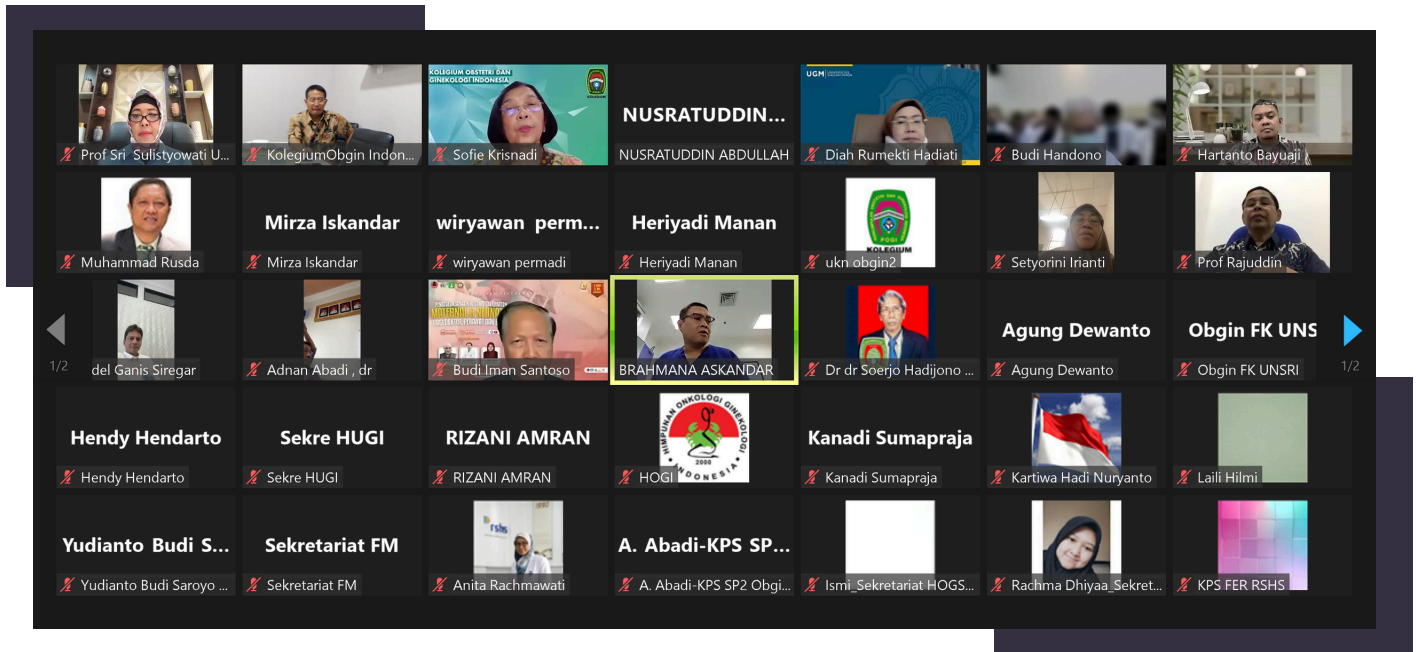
Prof Sri Sulistyowati U...

KolegiumObgin Indon...

KOLEGIUM OBSTETRI DAN GINEKOLOGI INDONESIA
Sofie Krisnadi

NUSRATUDDIN...
NUSRATUDDIN ABDULLAH

UGM
Diah Rumekti Hadiati

Budi Handono

Hartanto Bayuaji

Muhammad Rusda

Mirza Iskandar
Mirza Iskandar

wiryawan perm...
wiryawan permadi

Heriyadi Manan
Heriyadi Manan

KOLEGIUM
ukn obgin2

Setyorini Irianti

Prof Rajuddin

1/2

del Ganis Siregar

Adnan Abadi , dr

Budi Iman Santoso

BRAHMANA ASKANDAR

Dr dr Soerjo Hadijono ...

Agung Dewanto
Agung Dewanto

Obgin FK UNS
Obgin FK UNSRI

1/2

Hendy Hendarto
Hendy Hendarto

Sekre HUGI
Sekre HUGI

RIZANI AMRAN
RIZANI AMRAN

HIMPUNAN ONKOLOGI GINEKOLOGI INDONESIA 2000
HOGI

Kanadi Sumapraja
Kanadi Sumapraja

Kartiwa Hadi Nuryanto

Laili Hilmi

Yudianto Budi S...
Yudianto Budi Saroyo ...

Sekretariat FM
Sekretariat FM

rshs
Anita Rachmawati

A. Abadi-KPS SP...
A. Abadi-KPS SP2 Obgi...

Ismi_Sekretariat HOGS...

Rachma Dhiyaa_Sekret...

KPS FER RSHS